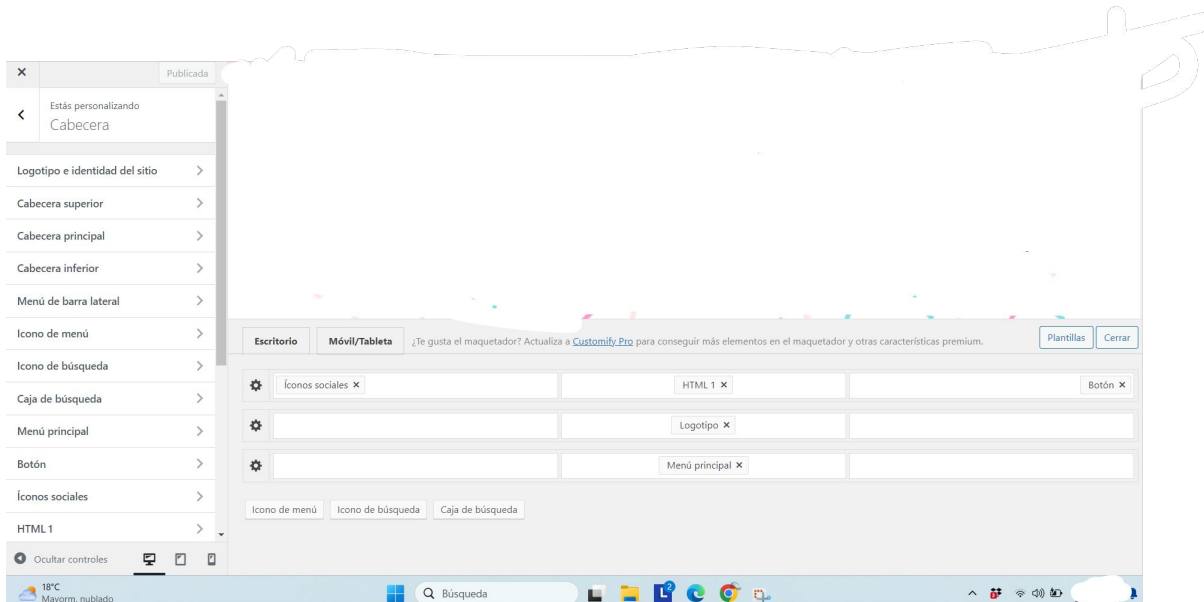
×
Publicada

Estás personalizando
Cabecera

Logotipo e identidad del sitio
Cabecera superior
Cabecera principal
Cabecera inferior
Menú de barra lateral
Icono de menú
Icono de búsqueda
Caja de búsqueda
Menú principal
Botón
Íconos sociales
HTML 1

Ocultar controles

Escritorio
Móvil/Tableta
¿Te gusta el maquetador? Actualiza a Customify Pro para conseguir más elementos en el maquetador y otras características premium.
Plantillas
Cerrar

Íconos sociales ×
HTML 1 ×
Botón ×
Logotipo ×
Menú principal ×

Icono de menú
Icono de búsqueda
Caja de búsqueda

18°C
Mayorm. nublado
Búsqueda